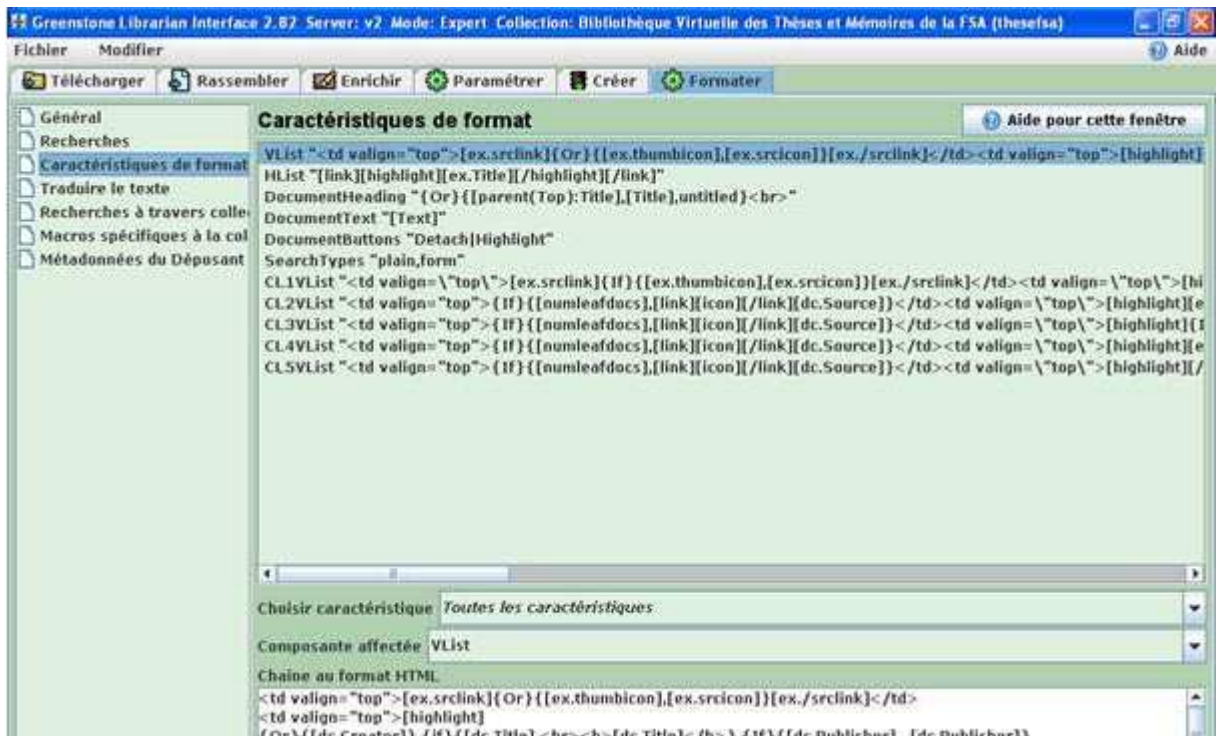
Greenstone Librarian Interface 2.82 Server: v2 Mode: Expert Collection: Bibliothèque Virtuelle des Thèses et Mémoires de la FSA (thesefsa)

Fichier Modifier

Aide

Télécharger Rassembler Enrichir Paramétrer Créer Formater

Général
Recherches
Caractéristiques de format
Traduire le texte
Recherches à travers colle
Macros spécifiques à la col
Métadonnées du Déposant

Caractéristiques de format

Aide pour cette fenêtre

VList "<td valign="top">[ex.srclink]{Or}{[ex.thumbicon],[ex.srcicon]}[ex./srclink]</td><td valign="top">[highlight]
HList "[link][highlight][ex.Title][/highlight][/link]"
DocumentHeading "{Or}{[parent(Top):Title],[Title],untitled}<br>"
DocumentText "[Text]"
DocumentButtons "Detach|Highlight"
SearchTypes "plain,form"
CL1VList "<td valign=\"top\">[ex.srclink]{If}{[ex.thumbicon],[ex.srcicon]}[ex./srclink]</td><td valign=\"top\">[hi
CL2VList "<td valign="top">{If}{[numleafdocs],[link][icon][/link][dc.Source]}</td><td valign=\"top\">[highlight][e
CL3VList "<td valign="top">{If}{[numleafdocs],[link][icon][/link][dc.Source]}</td><td valign=\"top\">[highlight]{I
CL4VList "<td valign="top">{If}{[numleafdocs],[link][icon][/link][dc.Source]}</td><td valign=\"top\">[highlight][e
CL5VList "<td valign="top">{If}{[numleafdocs],[link][icon][/link][dc.Source]}</td><td valign=\"top\">[highlight][/

Choisir caractéristique Toutes les caractéristiques

Composante affectée VList

Chaine au format HTML
<td valign="top">[ex.srclink]{Or}{[ex.thumbicon],[ex.srcicon]}[ex./srclink]</td>
<td valign="top">[highlight]
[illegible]